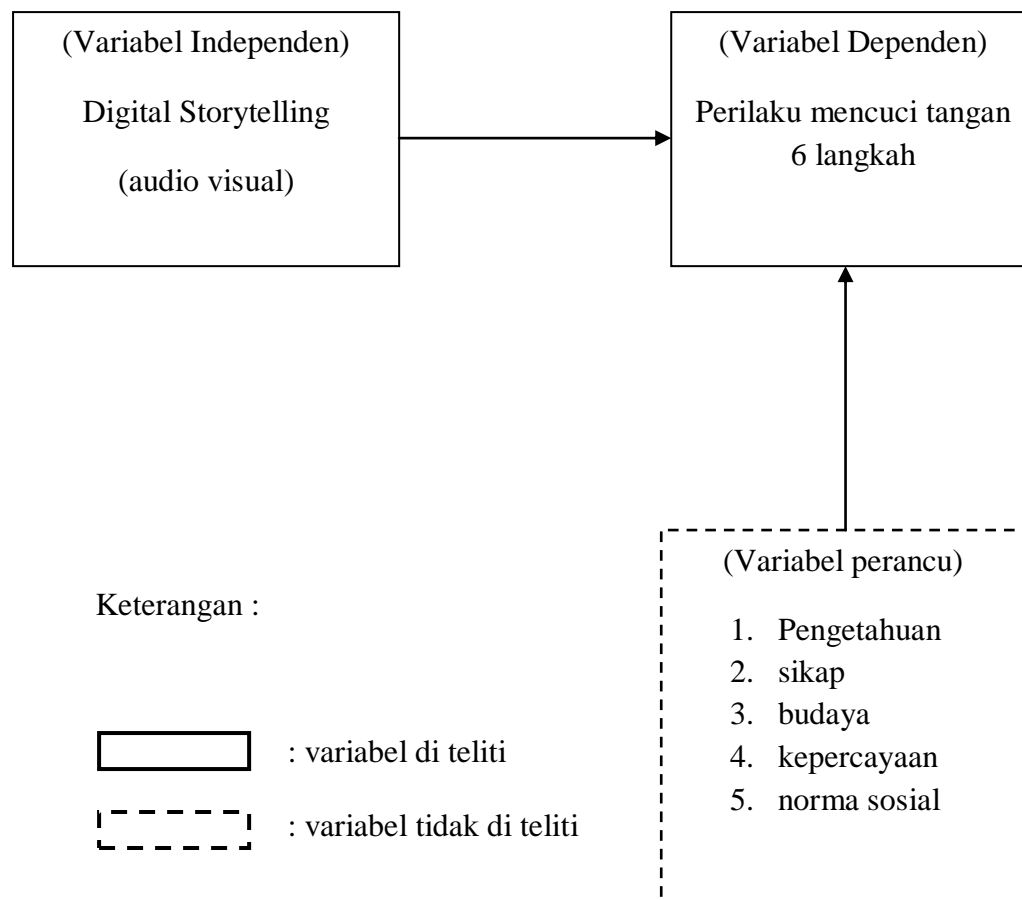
(Variabel Independen)

Digital Storytelling

(audio visual)

(Variabel Dependen)

Perilaku mencuci tangan 6 langkah

(Variabel perancu)

1. Pengetahuan
2. sikap
3. budaya
4. kepercayaan
5. norma sosial

Keterangan :

: variabel di teliti

: variabel tidak di teliti